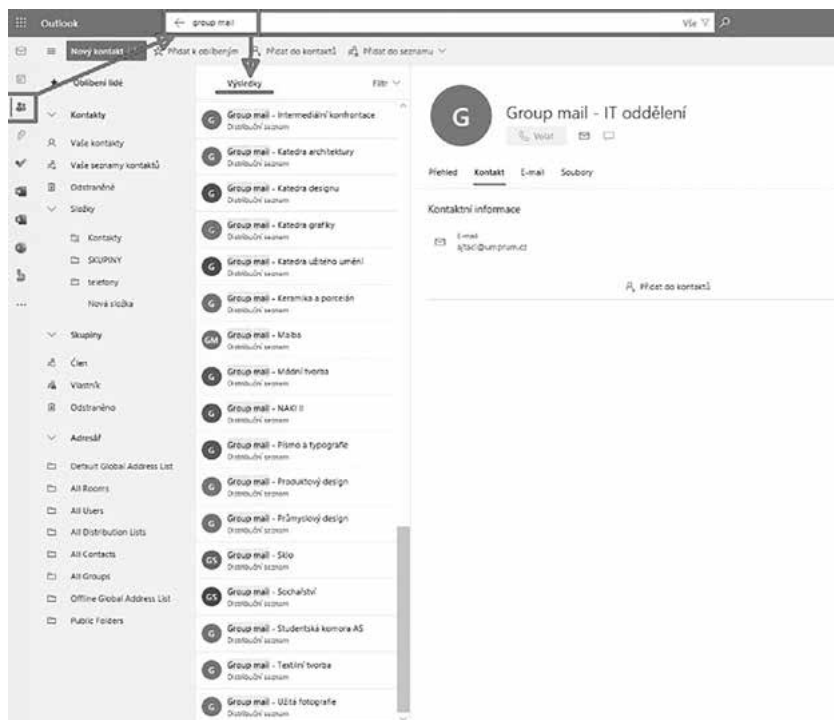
Outlook

group mail

Vše

Nový kontakt

Přidat k oblíbeným

Přidat do kontaktů

Přidat do seznamu

Oblíbení lidé

Kontakty

Vaše kontakty

Vaše seznamy kontaktů

Odstraněné

Složky

Kontakty

SKUPINY

telefony

Nová složka

Skupiny

Člen

Vlastník

Odstraněno

Adresář

Default Global Address List

All Rooms

All Users

All Distribution Lists

All Contacts

All Groups

Offline Global Address List

Public Folders

Výsledky

Filtr

Group mail - Intermediální konfrontace
Distribuční seznam

Group mail - Katedra architektury
Distribuční seznam

Group mail - Katedra designu
Distribuční seznam

Group mail - Katedra grafiky
Distribuční seznam

Group mail - Katedra užitého umění
Distribuční seznam

Group mail - Keramika a porcelán
Distribuční seznam

GM Group mail - Malba
Distribuční seznam

Group mail - Módní tvorba
Distribuční seznam

Group mail - NAKI II
Distribuční seznam

Group mail - Písmo a typografie
Distribuční seznam

Group mail - Produktový design
Distribuční seznam

Group mail - Průmyslový design
Distribuční seznam

GS Group mail - Sklo
Distribuční seznam

GS Group mail - Sochařství
Distribuční seznam

Group mail - Studentská komora AS
Distribuční seznam

Group mail - Textilní tvorba
Distribuční seznam

Group mail - Užitá fotografie
Distribuční seznam

G

Group mail - IT oddělení

Volat

Přehled Kontakt E-mail Soubory

Kontaktní informace

E-mail
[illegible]@umprum.cz

Přidat do kontaktů